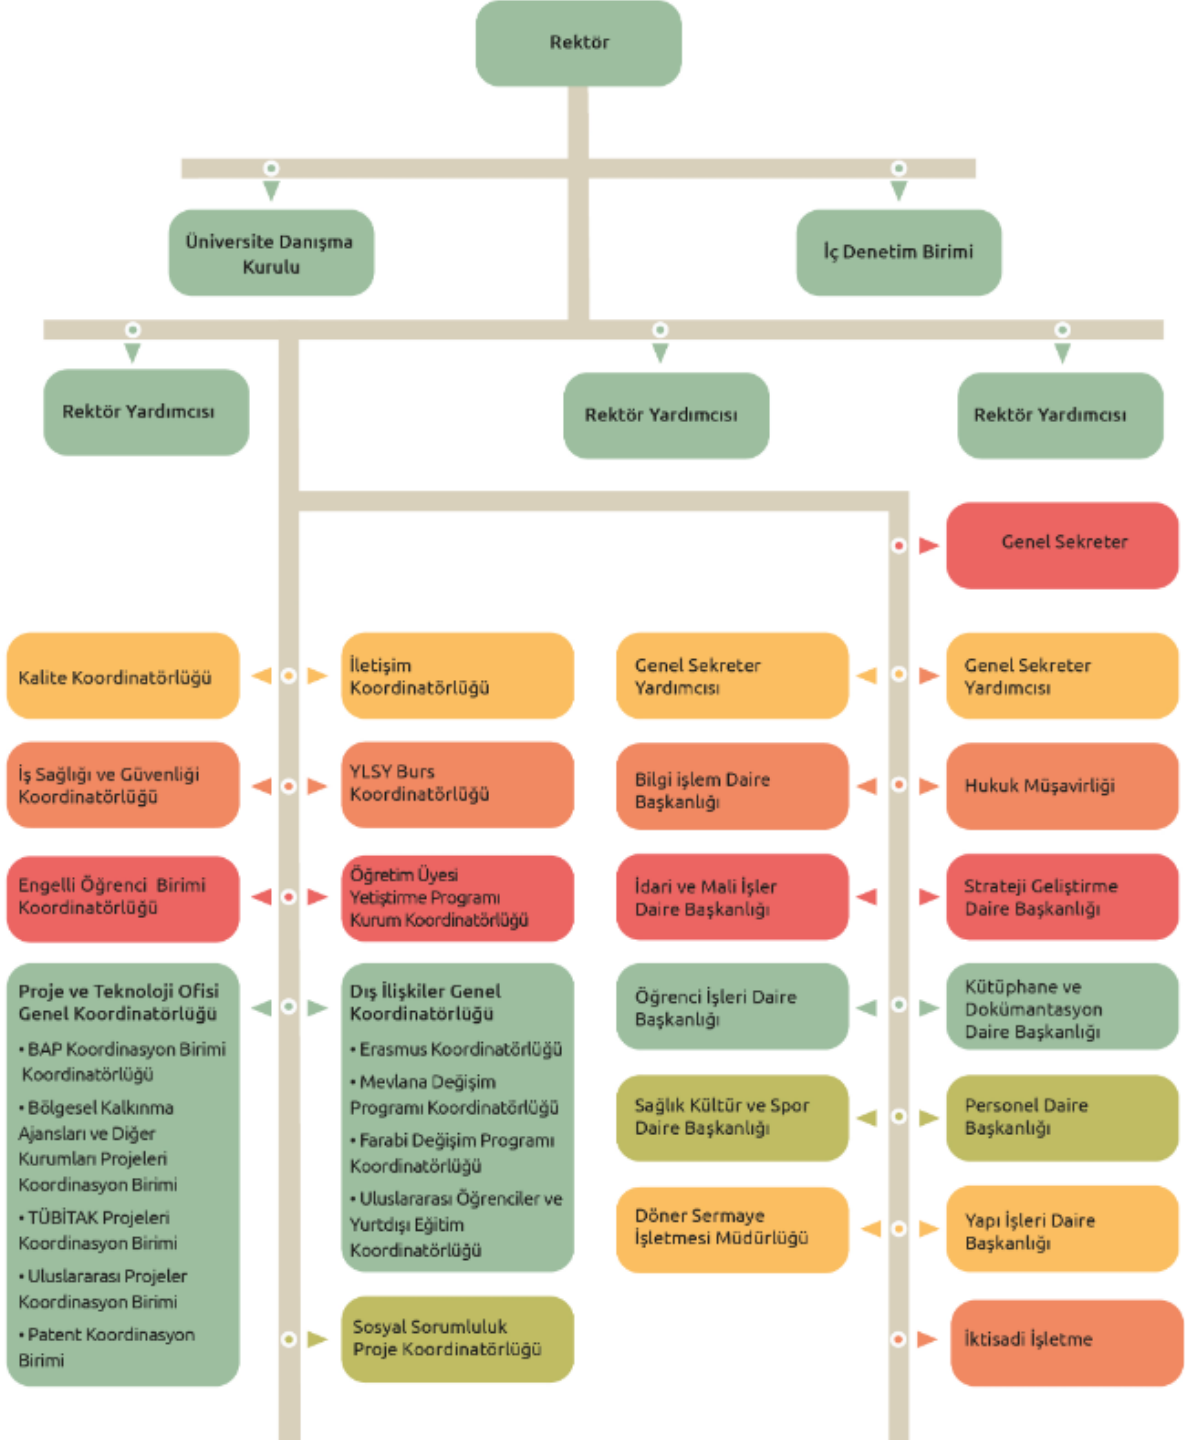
Rektör

Üniversite Danışma Kurulu

İç Denetim Birimi

Rektör Yardımcısı

Rektör Yardımcısı

Rektör Yardımcısı

Genel Sekreter

Kalite Koordinatörlüğü

İletişim Koordinatörlüğü

Genel Sekreter Yardımcısı

Genel Sekreter Yardımcısı

İş Sağlığı ve Güvenliği Koordinatörlüğü

YLSY Burs Koordinatörlüğü

Bilgi işlem Daire Başkanlığı

Hukuk Müşavirliği

Engelli Öğrenci Birimi Koordinatörlüğü

Öğretim Üyesi Yetiştirme Programı Kurum Koordinatörlüğü

İdari ve Mali İşler Daire Başkanlığı

Strateji Geliştirme Daire Başkanlığı

Proje ve Teknoloji Ofisi Genel Koordinatörlüğü
• BAP Koordinasyon Birimi Koordinatörlüğü
• Bölgesel Kalkınma Ajansları ve Diğer Kurumları Projeleri Koordinasyon Birimi
• TÜBİTAK Projeleri Koordinasyon Birimi
• Uluslararası Projeler Koordinasyon Birimi
• Patent Koordinasyon Birimi

Dış İlişkiler Genel Koordinatörlüğü
• Erasmus Koordinatörlüğü
• Mevlana Değişim Programı Koordinatörlüğü
• Farabi Değişim Programı Koordinatörlüğü
• Uluslararası Öğrenciler ve Yurtdışı Eğitim Koordinatörlüğü

Öğrenci İşleri Daire Başkanlığı

Kütüphane ve Dokümantasyon Daire Başkanlığı

Sağlık Kültür ve Spor Daire Başkanlığı

Personel Daire Başkanlığı

Döner Sermaye İşletmesi Müdürlüğü

Yapı İşleri Daire Başkanlığı

Sosyal Sorumluluk Proje Koordinatörlüğü

İktisadi İşletme